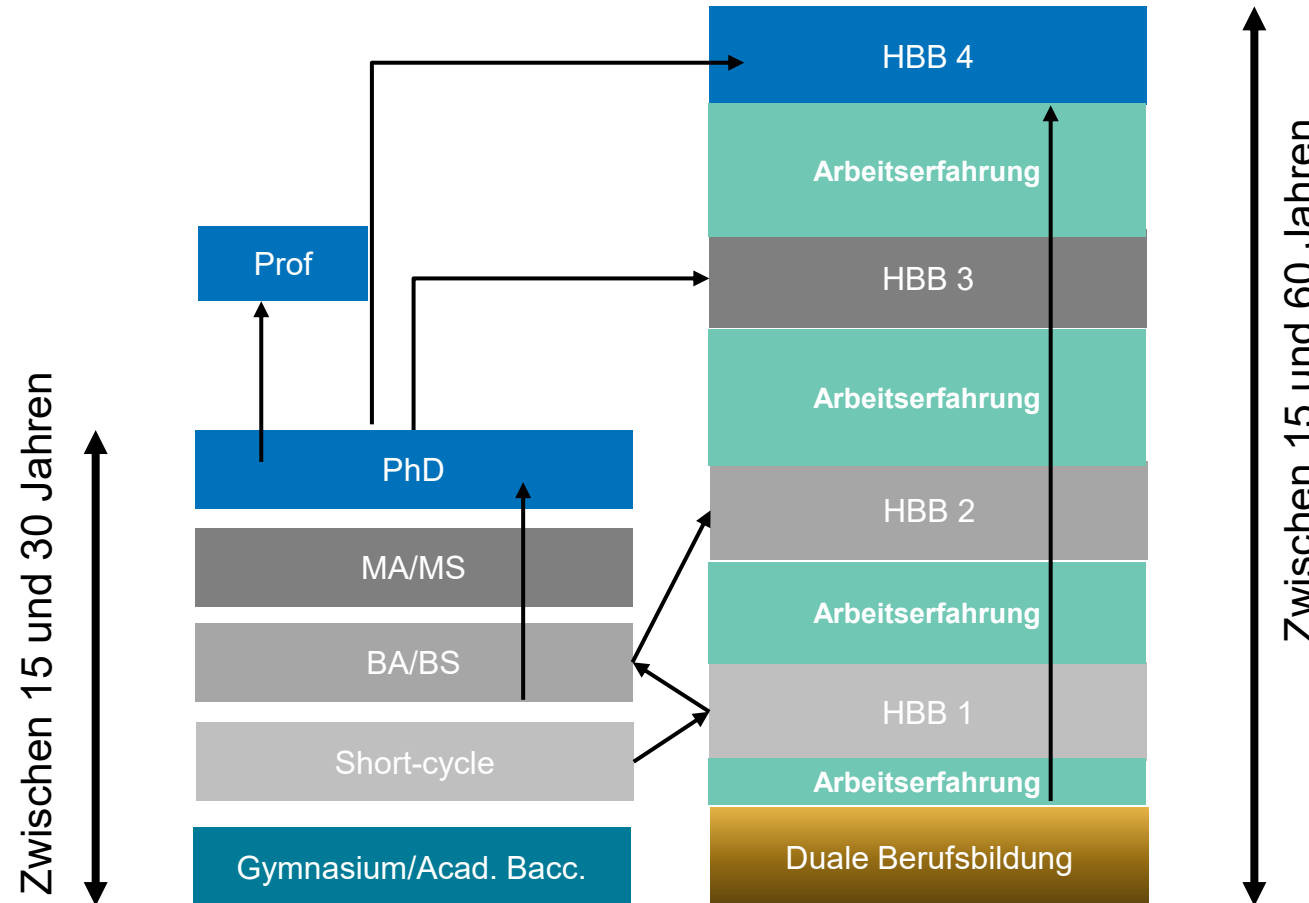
Prof

PhD

MA/MS

BA/BS

Short-cycle

Gymnasium/Acad. Bacc.

Zwischen 15 und 30 Jahren

HBB 4

Arbeitserfahrung

HBB 3

Arbeitserfahrung

HBB 2

Arbeitserfahrung

HBB 1

Arbeitserfahrung

Duale Berufsbildung

Zwischen 15 und 60 Jahren